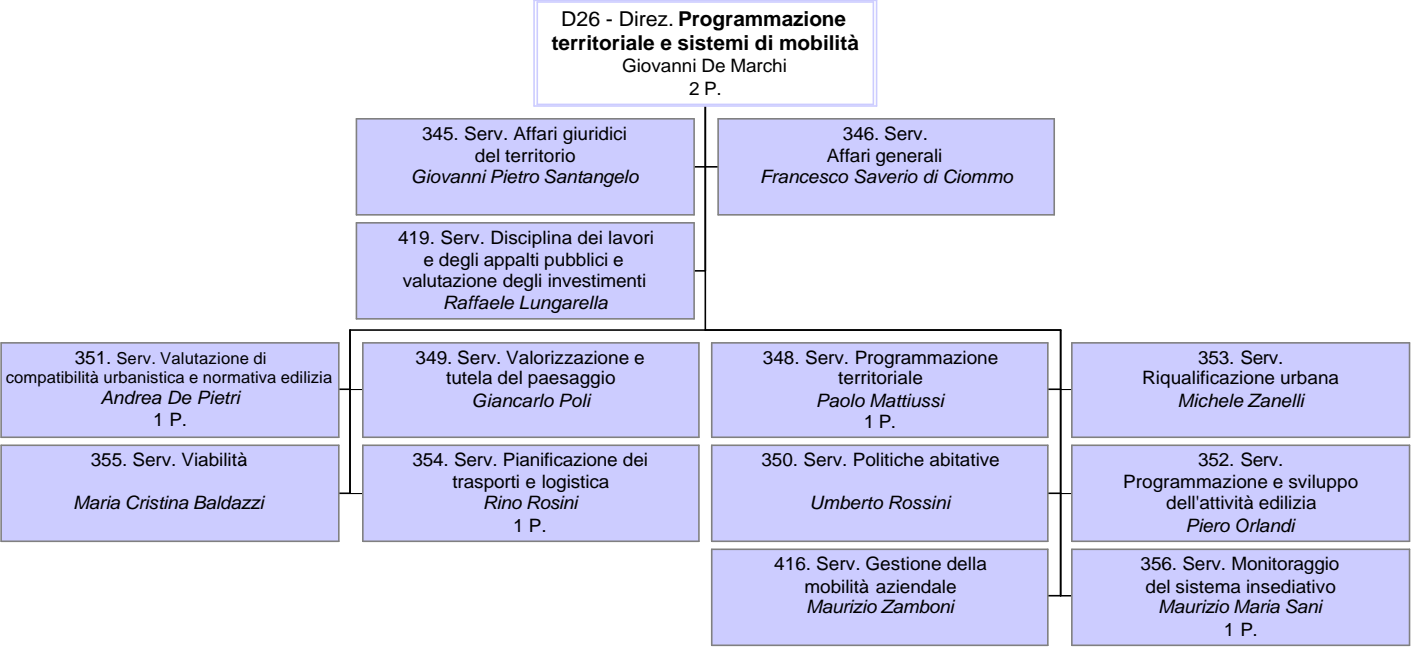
D26 - Direz. **Programmazione territoriale e sistemi di mobilità**
Giovanni De Marchi
2 P.

345. Serv. Affari giuridici del territorio
*Giovanni Pietro Santangelo*

346. Serv. Affari generali
*Francesco Saverio di Ciommo*

419. Serv. Disciplina dei lavori e degli appalti pubblici e valutazione degli investimenti
*Raffaele Lungarella*

351. Serv. Valutazione di compatibilità urbanistica e normativa edilizia
*Andrea De Pietri*
1 P.

349. Serv. Valorizzazione e tutela del paesaggio
*Giancarlo Poli*

348. Serv. Programmazione territoriale
*Paolo Mattiussi*
1 P.

353. Serv. Riqualificazione urbana
*Michele Zanelli*

355. Serv. Viabilità
*Maria Cristina Baldazzi*

354. Serv. Pianificazione dei trasporti e logistica
*Rino Rosini*
1 P.

350. Serv. Politiche abitative
*Umberto Rossini*

352. Serv. Programmazione e sviluppo dell'attività edilizia
*Piero Orlandi*

416. Serv. Gestione della mobilità aziendale
*Maurizio Zamboni*

356. Serv. Monitoraggio del sistema insediativo
*Maurizio Maria Sani*
1 P.